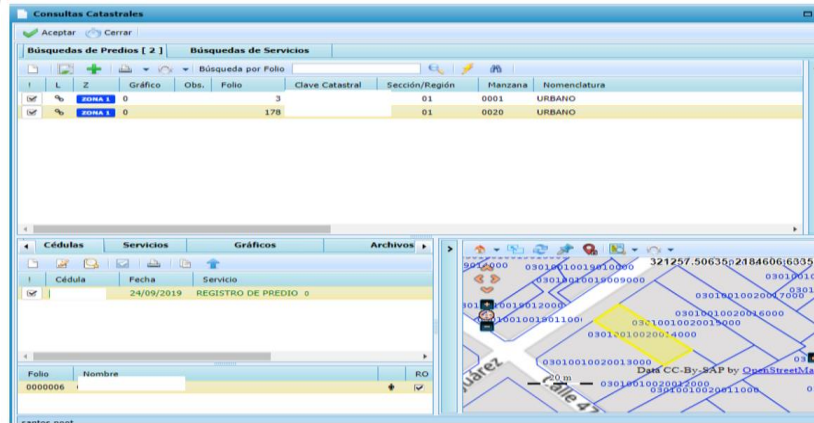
Consultas Catastrales

Aceptar Cerrar

Búsquedas de Predios [ 2 ] Búsquedas de Servicios

Búsqueda por Folio

| ! | L | Z | Gráfico | Obs. | Folio | Clave Catastral | Sección/Región | Manzana | Nomenclatura |
|---|---|---|---|---|---|---|---|---|---|
| | | ZONA 1 | 0 | | 3 | | 01 | 0001 | URBANO |
| | | ZONA 1 | 0 | | 178 | | 01 | 0020 | URBANO |

Cédulas Servicios Gráficos Archivos

| ! | Cédula | Fecha | Servicio |
|---|---|---|---|
| | | 24/09/2019 | REGISTRO DE PREDIO 0 |

| Folio | Nombre | | RO |
|---|---|---|---|
| 0000006 | | | |

321257.50635, 2184606.6335

0301001001010000
030100100109000
0301001002007000
0301001002006000
030100100201 2000
0301001001001100
0301001002015000
0301001002014000
0301001002013000
0301001002012000
0301001002011000
Suárez
Calle 47
20 m
Data CC-By-SAP by OpenStreetMa

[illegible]